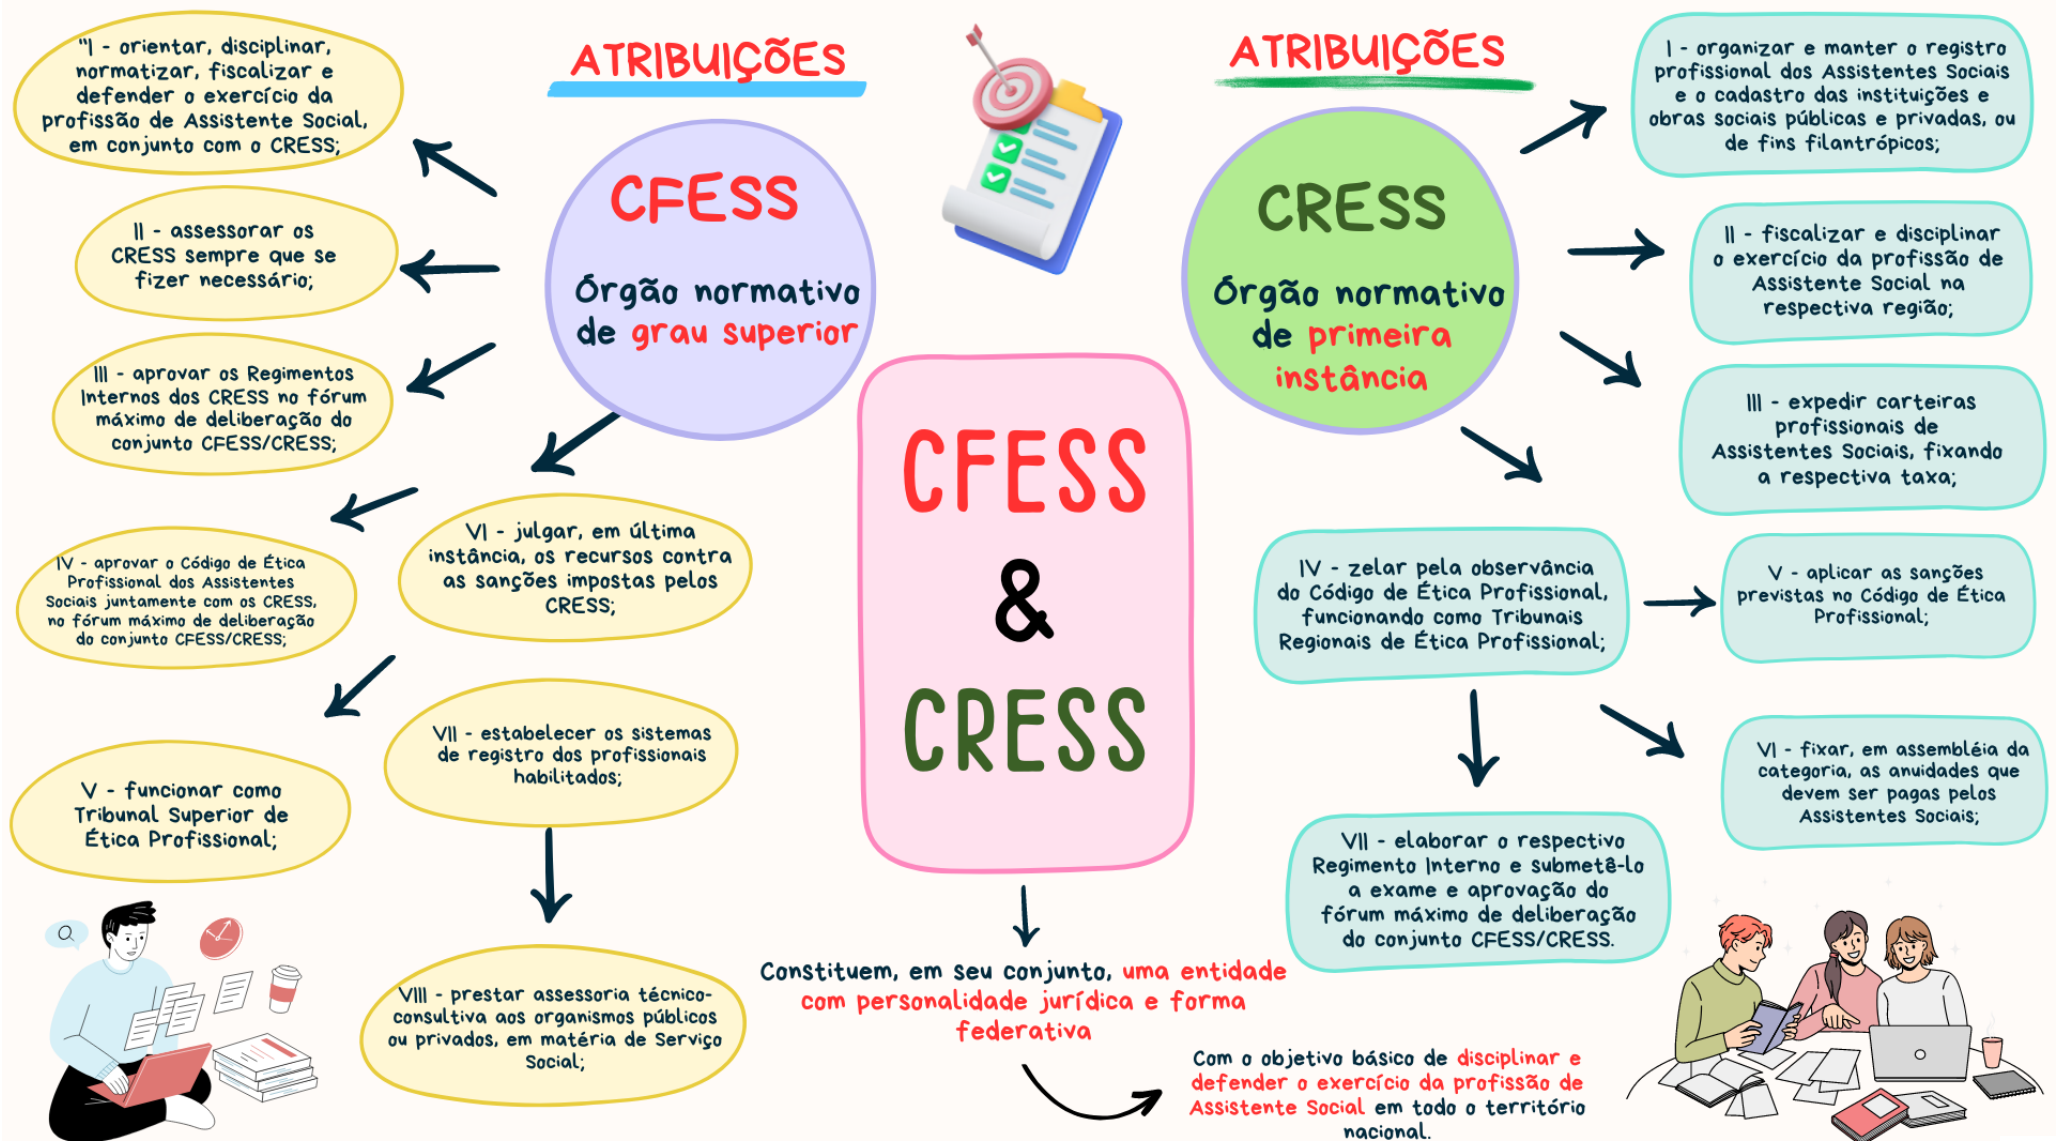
ATRIBUIÇÕES

CFESS

Órgão normativo de grau superior

"I - orientar, disciplinar, normatizar, fiscalizar e defender o exercício da profissão de Assistente Social, em conjunto com o CRESS;

II - assessorar os CRESS sempre que se fizer necessário;

III - aprovar os Regimentos Internos dos CRESS no fórum máximo de deliberação do conjunto CFESS/CRESS;

IV - aprovar o Código de Ética Profissional dos Assistentes Sociais juntamente com os CRESS, no fórum máximo de deliberação do conjunto CFESS/CRESS;

V - funcionar como Tribunal Superior de Ética Profissional;

VI - julgar, em última instância, os recursos contra as sanções impostas pelos CRESS;

VII - estabelecer os sistemas de registro dos profissionais habilitados;

VIII - prestar assessoria técnico-consultiva aos organismos públicos ou privados, em matéria de Serviço Social;

CFESS & CRESS

Constituem, em seu conjunto, uma entidade com personalidade jurídica e forma federativa

Com o objetivo básico de disciplinar e defender o exercício da profissão de Assistente Social em todo o território nacional.

ATRIBUIÇÕES

CRESS

Órgão normativo de primeira instância

I - organizar e manter o registro profissional dos Assistentes Sociais e o cadastro das instituições e obras sociais públicas e privadas, ou de fins filantrópicos;

II - fiscalizar e disciplinar o exercício da profissão de Assistente Social na respectiva região;

III - expedir carteiras profissionais de Assistentes Sociais, fixando a respectiva taxa;

IV - zelar pela observância do Código de Ética Profissional, funcionando como Tribunais Regionais de Ética Profissional;

V - aplicar as sanções previstas no Código de Ética Profissional;

VI - fixar, em assembléia da categoria, as anuidades que devem ser pagas pelos Assistentes Sociais;

VII - elaborar o respectivo Regimento Interno e submetê-lo a exame e aprovação do fórum máximo de deliberação do conjunto CFESS/CRESS.